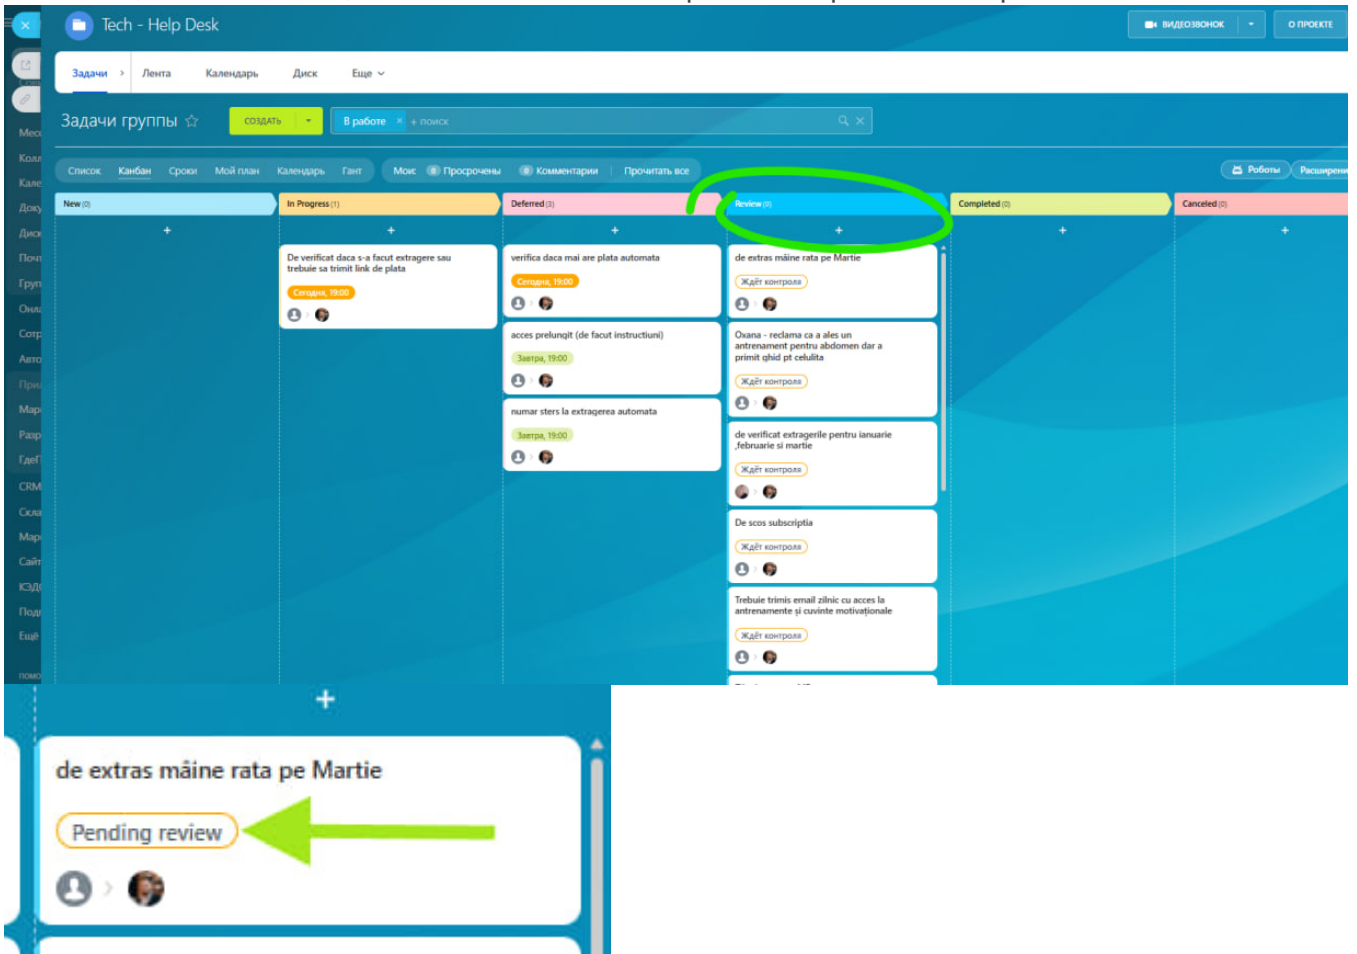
Tech - Help Desk

ВИДЕОЗВОНОК
О ПРОЕКТЕ

Задачи
Лента
Календарь
Диск
Еще

Задачи группы
СОЗДАТЬ
В работе
+ поиск

Список
Канбан
Сроки
Мой план
Календарь
Гант
Мои
Просрочены
Комментарии
Прочитать все
Роботы
Расширен

Меса
Колл
Кале
Доку
Диск
Почт
Груп
Онл
Сотр
Авто
При
Map
Расп
Где
CRM
Скла
Map
Сайт
ЮЗ
Под
Ещё
помо

New (0)
In Progress (1)
Deferred (3)
Review (0)
Completed (0)
Canceled (0)

De verificat daca s-a facut extragere sau trebuie sa trimit link de plata
Сегодня, 19:00

verifica daca mai are plata automata
Сегодня, 19:00

acces prelungit (de facut instructiuni)
Завтра, 19:00

numar sters la extragerea automata
Завтра, 19:00

de extras mâine rata pe Martie
Ждёт контроля

Oxana - reclama ca a ales un antrenament pentru abdomen dar a primit ghid pt celulita
Ждёт контроля

de verificat extragerile pentru ianuarie ,februarie si martie
Ждёт контроля

De scos subscriptia
Ждёт контроля

Trebuie trimis email zilnic cu acces la antrenamente și cuvinte motivaționale
Ждёт контроля

de extras mâine rata pe Martie
Pending review